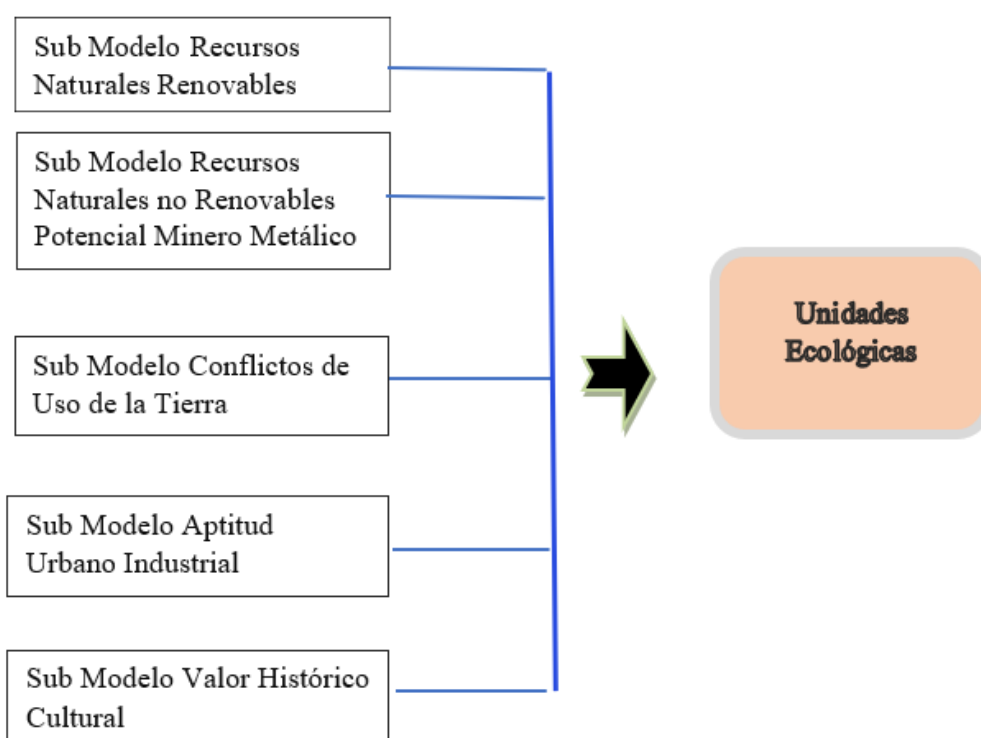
Sub Modelo Recursos Naturales Renovables

Sub Modelo Recursos Naturales no Renovables Potencial Minero Metálico

Sub Modelo Conflictos de Uso de la Tierra

Sub Modelo Aptitud Urbano Industrial

Sub Modelo Valor Histórico Cultural

Unidades Ecológicas